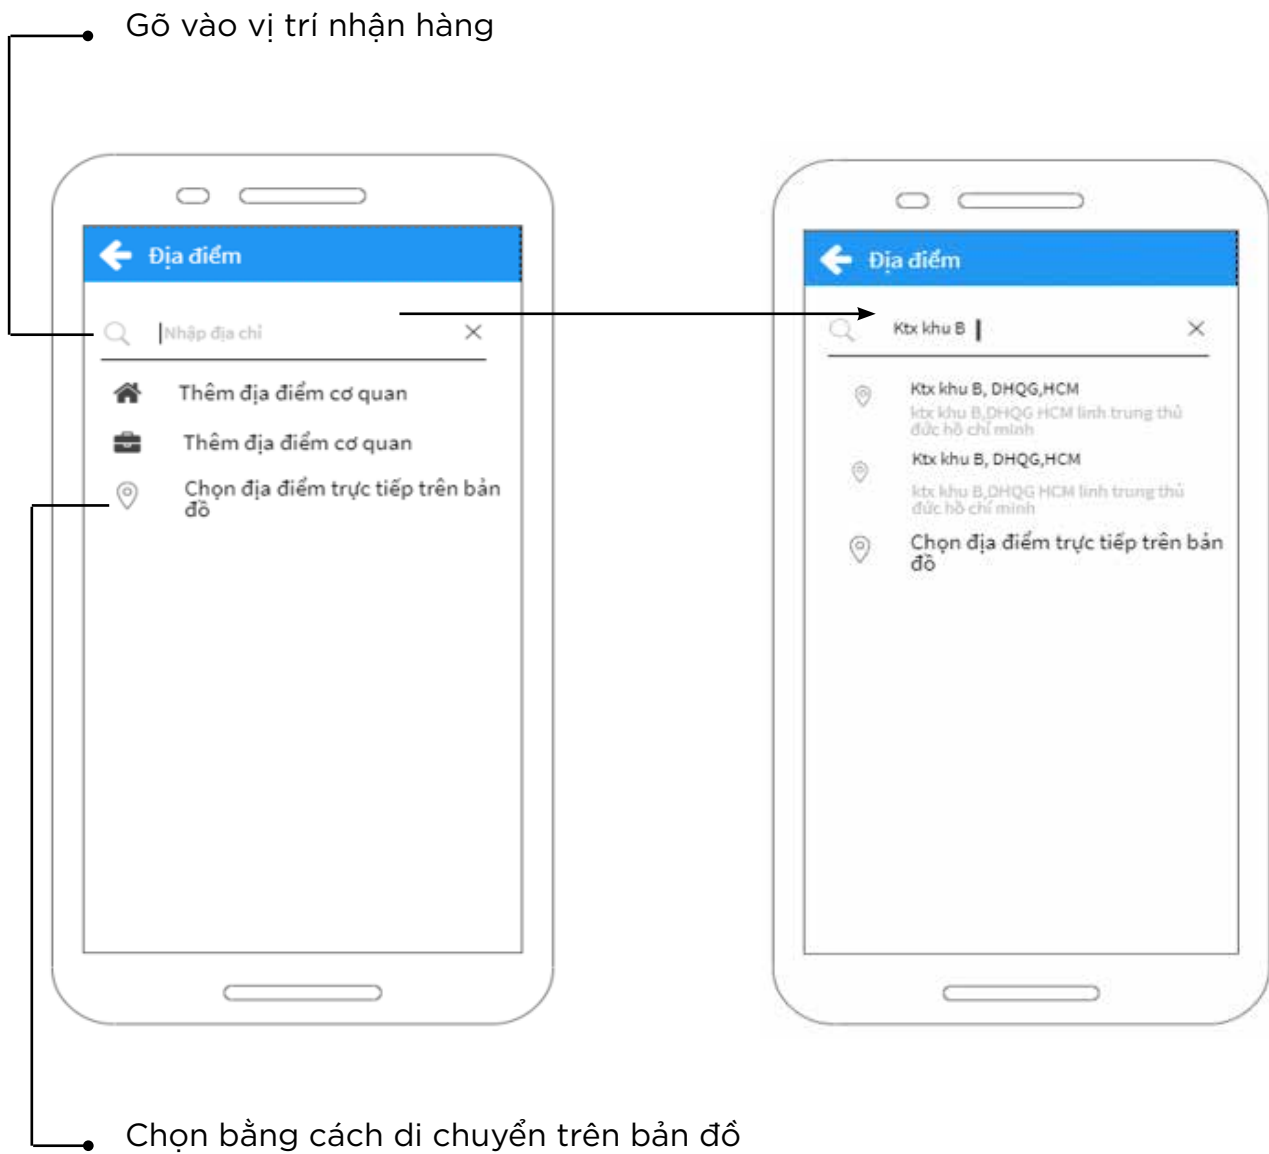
Gõ vào vị trí nhận hàng

Địa điểm

Nhập địa chỉ

Thêm địa điểm cơ quan

Thêm địa điểm cơ quan

Chọn địa điểm trực tiếp trên bản đồ

Địa điểm

Ktx khu B

Ktx khu B, DHQG,HCM

ktx khu B,DHQG HCM linh trung thủ đức hồ chí minh

Ktx khu B, DHQG,HCM

ktx khu B,DHQG HCM linh trung thủ đức hồ chí minh

Chọn địa điểm trực tiếp trên bản đồ

Chọn bằng cách di chuyển trên bản đồ